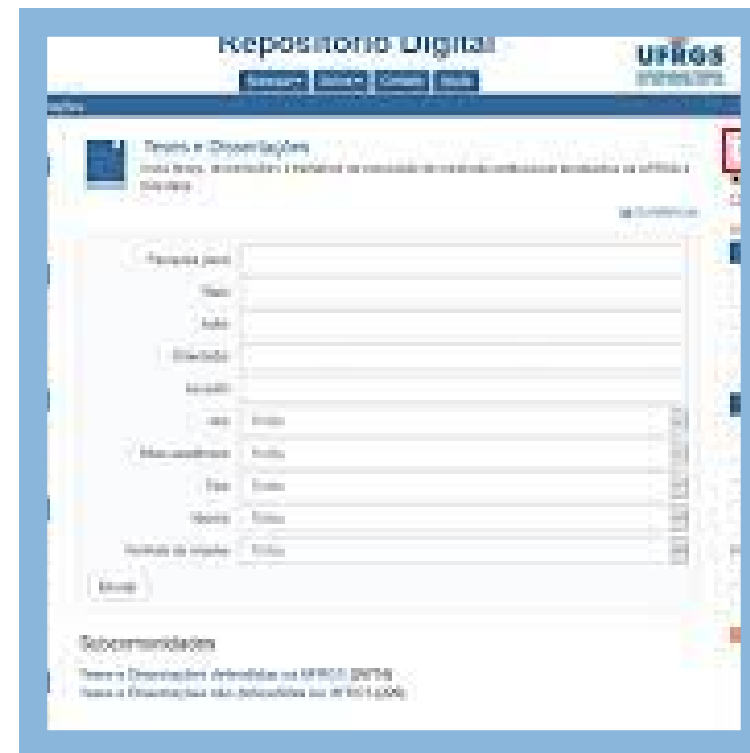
Repositório Digital

UFRGS

Teses e Dissertações

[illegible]

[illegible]

Pesquisa geral

Título

Autor

Orientador

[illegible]

Ano Todos

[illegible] Todos

Tipo Todos

Idioma Todos

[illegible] Todos

Buscar

Subcomunidades

Teses e Dissertações defendidas na UFRGS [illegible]

Teses e Dissertações não defendidas na UFRGS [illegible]